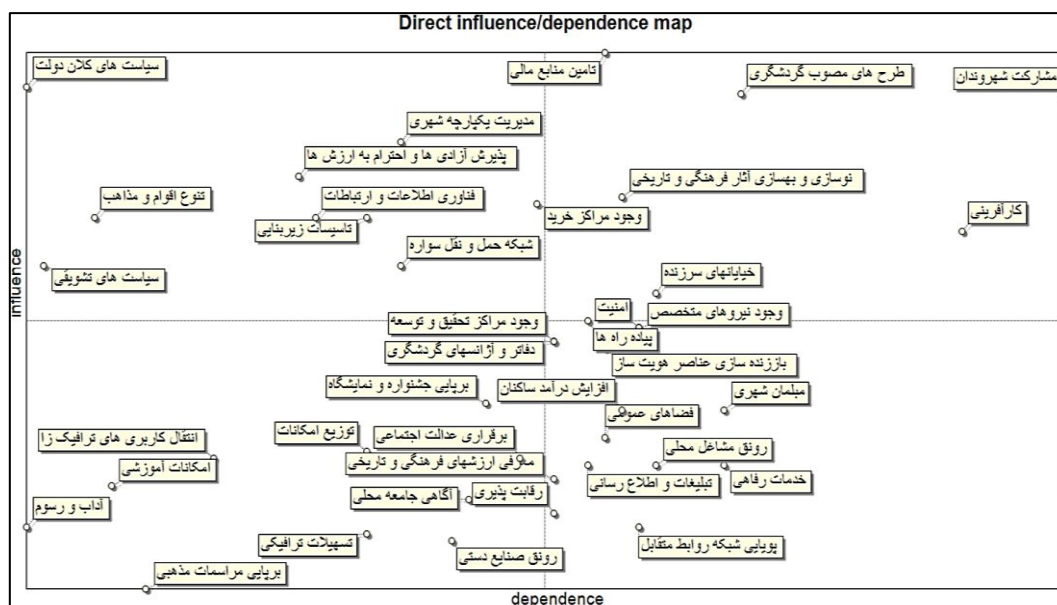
Direct influence/dependence map

سیاست های کلان دولت
تامین منابع مالی
طرح های مصوب گردشگری
مشارکت شهروندان
مدیریت یکپارچه شهری
پذیرش آزادی ها و احترام به ارزش ها
نوسازی و بهسازی آثار فرهنگی و تاریخی
تنوع اقوام و مذاهب
فناوری اطلاعات و ارتباطات
وجود مراکز خرید
کارآفرینی
تاسیسات زیربنایی
شبکه حمل و نقل سواره
سیاست های تشویقی
خیابانهای سرزنده
امنیت
وجود نیروهای متخصص
وجود مراکز تحقیق و توسعه
پیاده راه ها
دفاتر و آژانسهای گردشگری
باززنده سازی عناصر هویت ساز
برپایی جشنواره و نمایشگاه
افزایش درآمد ساکنان
مبلمان شهری
فضاهای عمومی
انتقال کاربری های ترافیک زا
توزیع امکانات
برقراری عدالت اجتماعی
رونق مشاغل محلی
امکانات آموزشی
معرفی ارزشهای فرهنگی و تاریخی
خدمات رفاهی
تبلیغات و اطلاع رسانی
آداب و رسوم
رقابت پذیری
آگاهی جامعه محلی
تسهیلات ترافیکی
رونق صنایع دستی
پویایی شبکه روابط متقابل
برپایی مراسمات مذهبی

influence
dependence